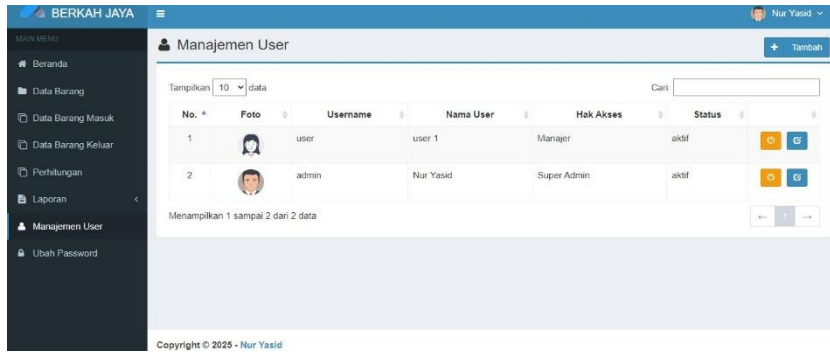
BERKAH JAYA

Nur Yasid

MAIN MENU

Beranda

Data Barang

Data Barang Masuk

Data Barang Keluar

Perhitungan

Laporan

Manajemen User

Ubah Password

Manajemen User

+ Tambah

Tampilkan 10 data

Cari:

| No. | Foto | Username | Nama User | Hak Akses | Status | |
|---|---|---|---|---|---|---|
| 1 | | user | user 1 | Manajer | aktif | |
| 2 | | admin | Nur Yasid | Super Admin | aktif | |

Menampilkan 1 sampai 2 dari 2 data

← 1 →

Copyright © 2025 - Nur Yasid